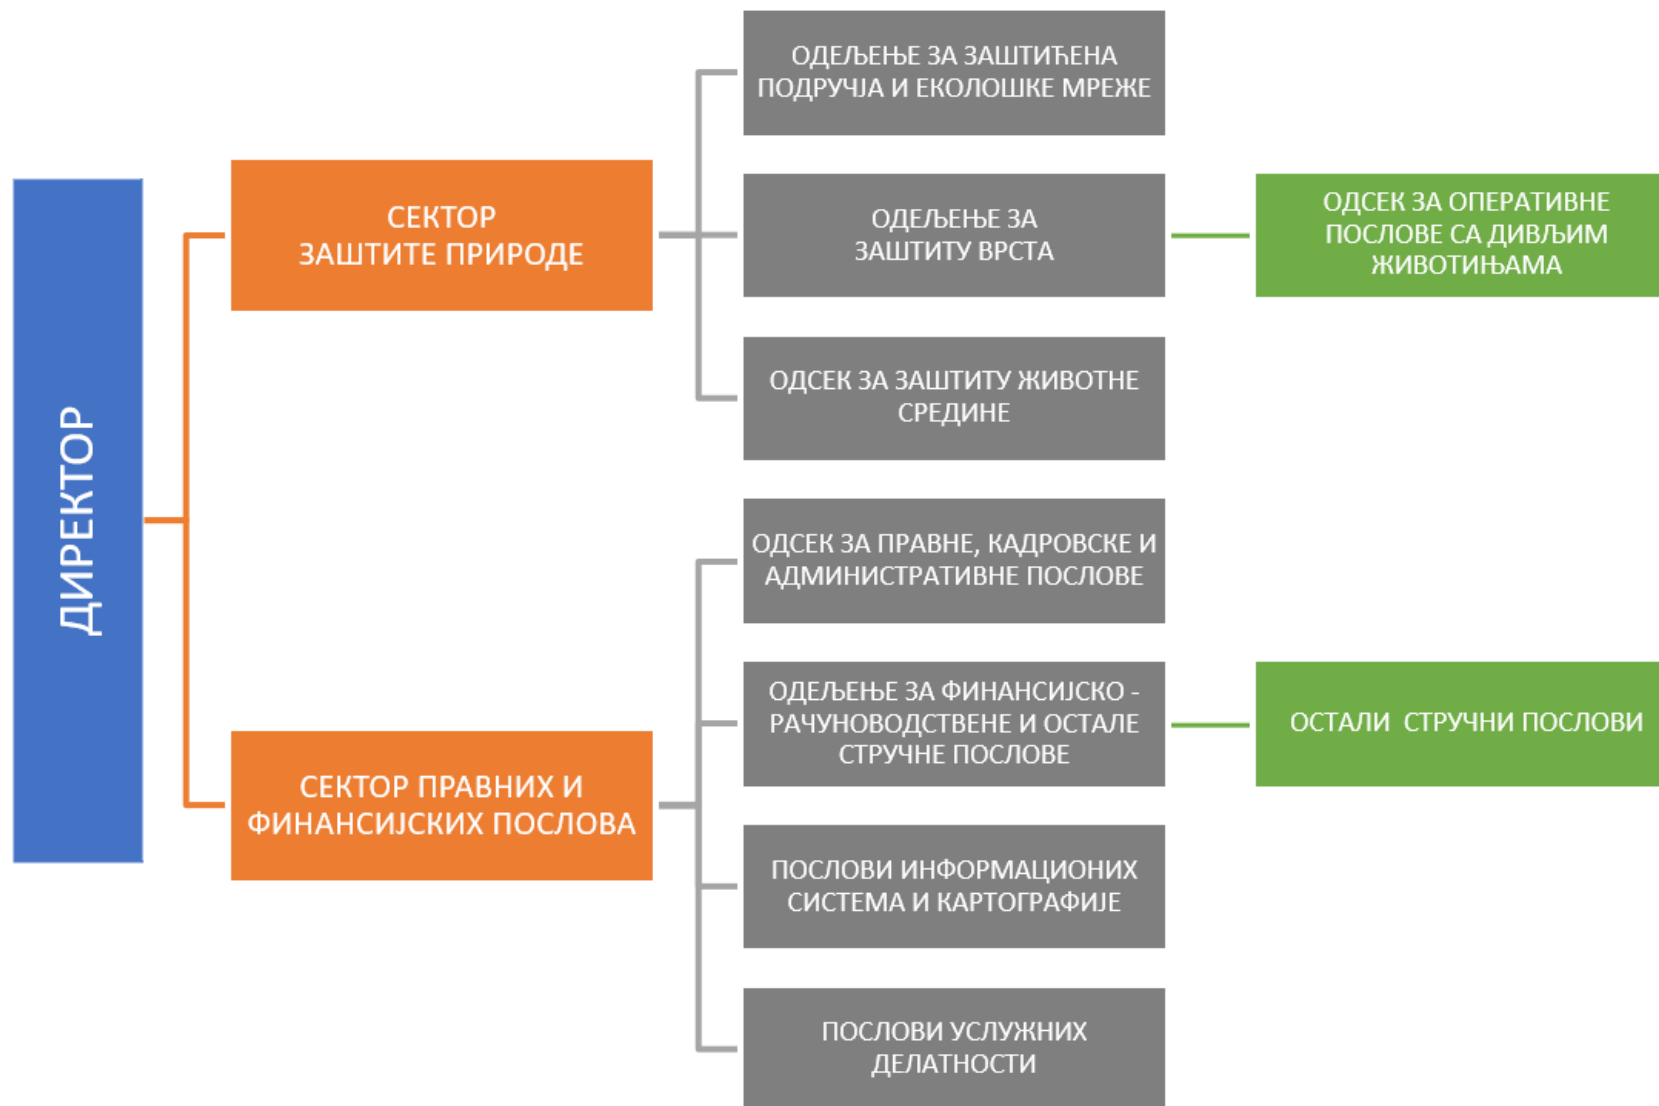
ДИРЕКТОР

СЕКТОР ЗАШТИТЕ ПРИРОДЕ

ОДЕЉЕЊЕ ЗА ЗАШТИЋЕНА ПОДРУЧЈА И ЕКОЛОШКЕ МРЕЖЕ

ОДЕЉЕЊЕ ЗА ЗАШТИТУ ВРСТА

ОДСЕК ЗА ОПЕРАТИВНЕ ПОСЛОВЕ СА ДИВЉИМ ЖИВОТИЊАМА

ОДСЕК ЗА ЗАШТИТУ ЖИВОТНЕ СРЕДИНЕ

СЕКТОР ПРАВНИХ И ФИНАНСИЈСКИХ ПОСЛОВА

ОДСЕК ЗА ПРАВНЕ, КАДРОВСКЕ И АДМИНИСТРАТИВНЕ ПОСЛОВЕ

ОДЕЉЕЊЕ ЗА ФИНАНСИЈСКО - РАЧУНОВОДСТВЕНЕ И ОСТАЛЕ СТРУЧНЕ ПОСЛОВЕ

ОСТАЛИ СТРУЧНИ ПОСЛОВИ

ПОСЛОВИ ИНФОРМАЦИОНИХ СИСТЕМА И КАРТОГРАФИЈЕ

ПОСЛОВИ УСЛУЖНИХ ДЕЛАТНОСТИ